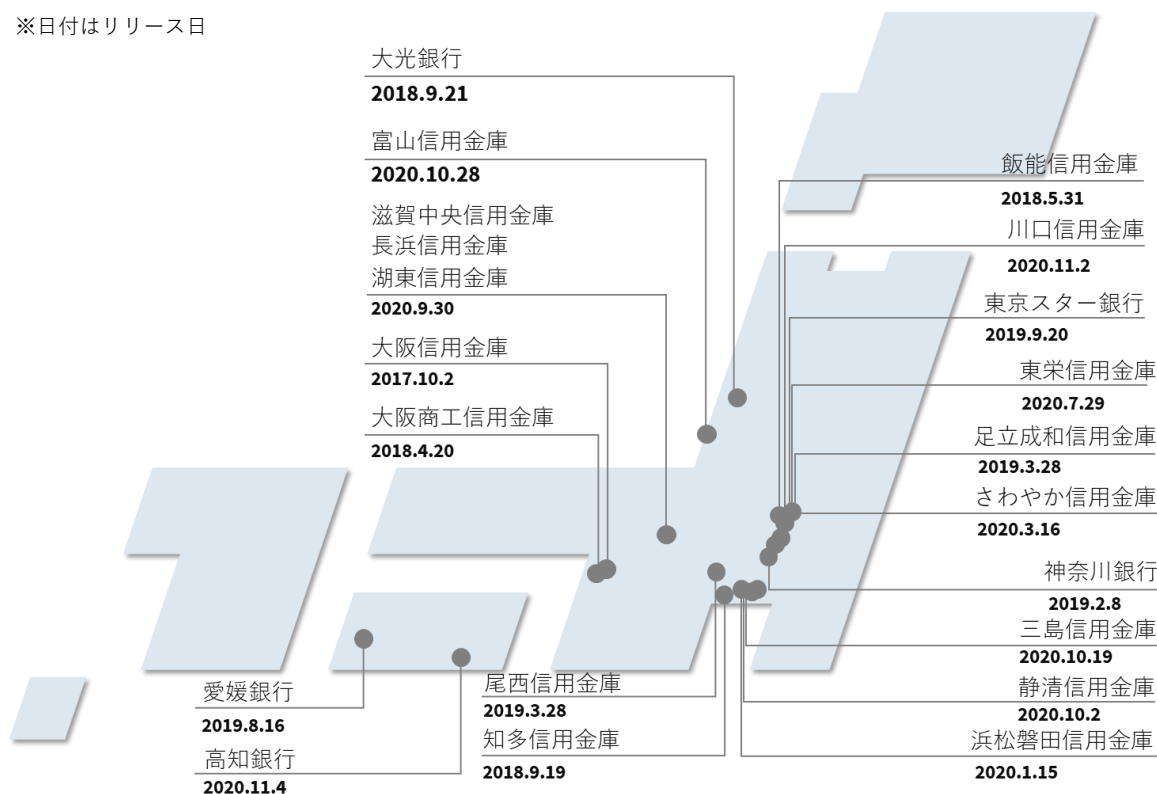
※日付はリリース日

大光銀行
2018.9.21

富山信用金庫
2020.10.28

滋賀中央信用金庫
長浜信用金庫
湖東信用金庫
2020.9.30

大阪信用金庫
2017.10.2

大阪商工信用金庫
2018.4.20

飯能信用金庫
2018.5.31

川口信用金庫
2020.11.2

東京スター銀行
2019.9.20

東栄信用金庫
2020.7.29

足立成和信用金庫
2019.3.28

さわやか信用金庫
2020.3.16

神奈川銀行
2019.2.8

三島信用金庫
2020.10.19

静清信用金庫
2020.10.2

浜松磐田信用金庫
2020.1.15

愛媛銀行
2019.8.16

高知銀行
2020.11.4

尾西信用金庫
2019.3.28

知多信用金庫
2018.9.19